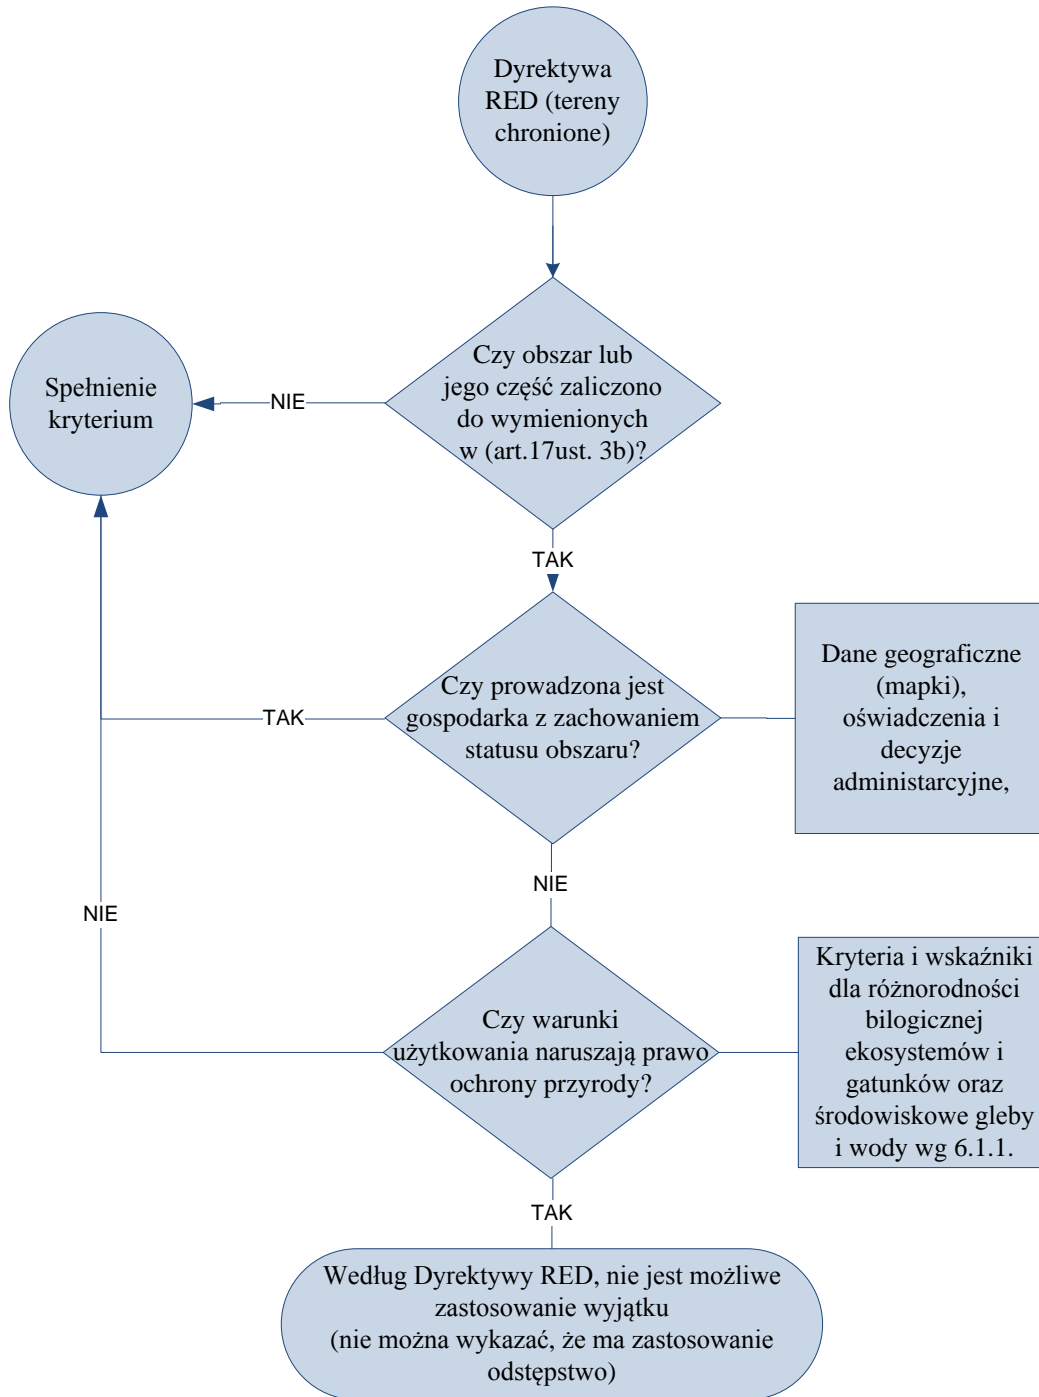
Dyrektywa RED (tereny chronione)

Spełnienie kryterium

NIE

Czy obszar lub jego część zaliczono do wymienionych w (art.17ust. 3b)?

TAK

TAK

Czy prowadzona jest gospodarka z zachowaniem statusu obszaru?

Dane geograficzne (mapki), oświadczenia i decyzje administarcyjne,

NIE

NIE

Czy warunki użytkowania naruszają prawo ochrony przyrody?

Kryteria i wskaźniki dla różnorodności bilogicznej ekosystemów i gatunków oraz środowiskowe gleby i wody wg 6.1.1.

TAK

Według Dyrektywy RED, nie jest możliwe zastosowanie wyjątku (nie można wykazać, że ma zastosowanie odstępstwo)